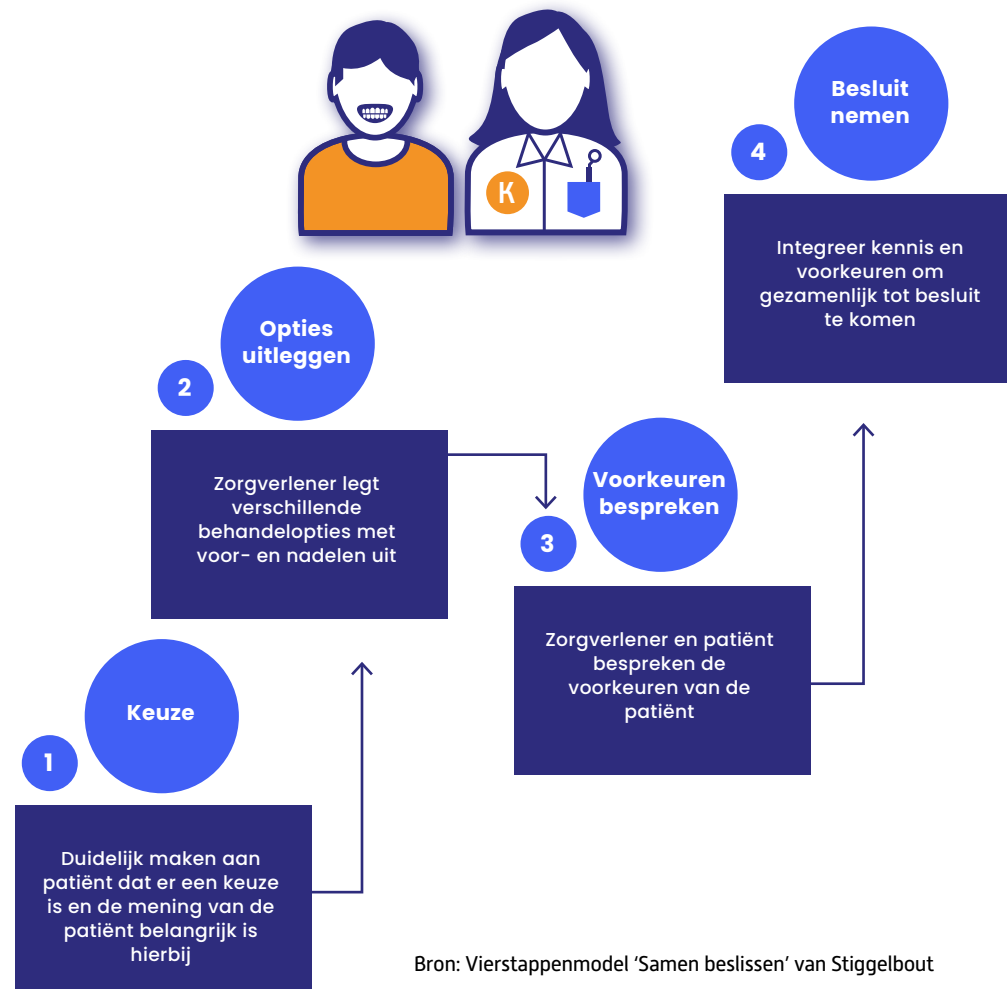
K

Besluit nemen

4

Integreer kennis en voorkeuren om gezamenlijk tot besluit te komen

Opties uitleggen

2

Zorgverlener legt verschillende behandelopties met voor- en nadelen uit

Voorkeuren bespreken

3

Zorgverlener en patiënt bespreken de voorkeuren van de patiënt

Keuze

1

Duidelijk maken aan patiënt dat er een keuze is en de mening van de patiënt belangrijk is hierbij

Bron: Vierstappenmodel ‘Samen beslissen’ van Stiggelbout